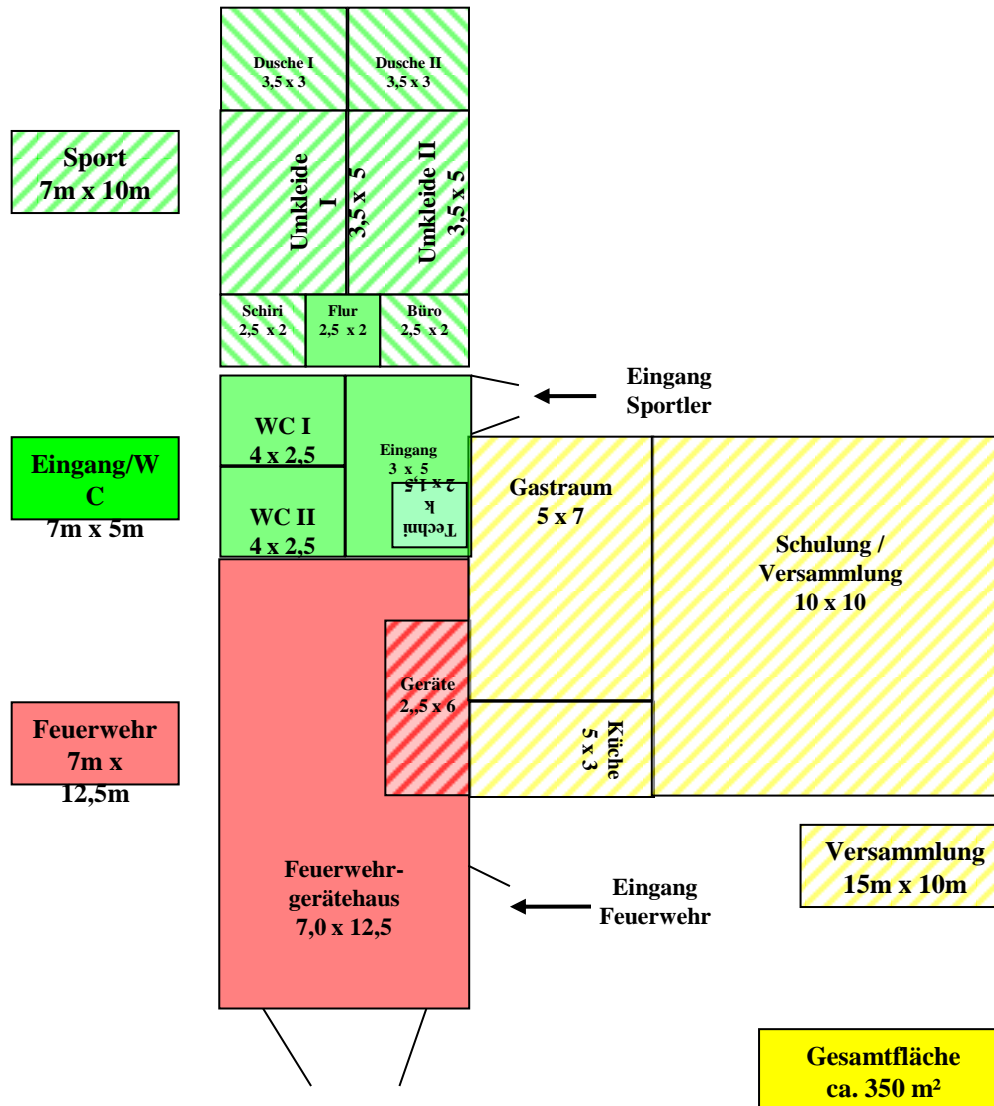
Dusche I
3,5 x 3

Dusche II
3,5 x 3

Sport
7m x 10m

Umkleide I
3,5 x 5

Umkleide II
3,5 x 5

Schiri
2,5 x 2

Flur
2,5 x 2

Büro
2,5 x 2

Eingang
Sportler

WC I
4 x 2,5

Eingang
3 x 5

Techni k
2 x 1,5

Eingang/W C
7m x 5m

WC II
4 x 2,5

Gastraum
5 x 7

Schulung /
Versammlung
10 x 10

Geräte
2,,5 x 6

Küche
5 x 3

Feuerwehr
7m x
12,5m

Versammlung
15m x 10m

Feuerwehr-
gerätehaus
7,0 x 12,5

Eingang
Feuerwehr

Gesamtfläche
ca. 350 m²